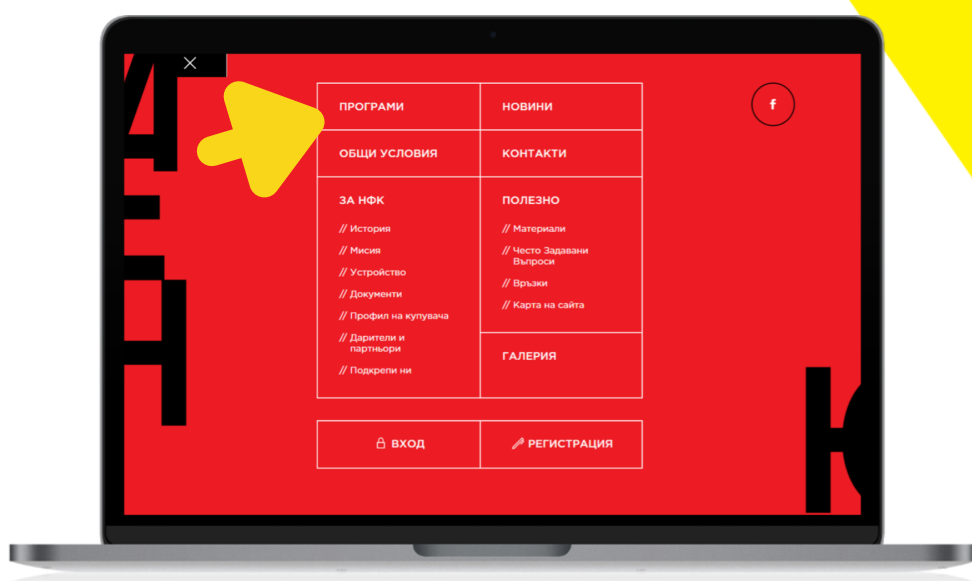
ПРОГРАМИ

НОВИНИ

f

ОБЩИ УСЛОВИЯ

КОНТАКТИ

ЗА НФК

// История

// Мисия

// Устройство

// Документи

// Профил на купувача

// Дарители и партньори

// Подкрепи ни

ПОЛЕЗНО

// Материали

// Често Задавани Въпроси

// Връзки

// Карта на сайта

ГАЛЕРИЯ

ВХОД

РЕГИСТРАЦИЯ